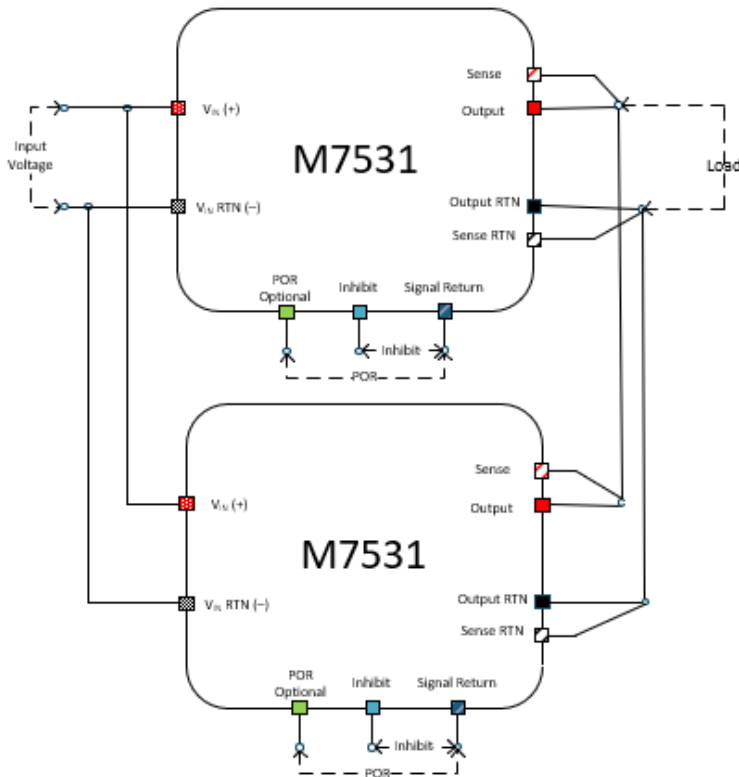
M7531

Input Voltage

$V_{IN}$ (+)

$V_{IN}$ RTN (–)

Sense

Output

Output RTN

Sense RTN

Load

POR Optional

Inhibit

Signal Return

Inhibit

POR

M7531

$V_{IN}$ (+)

$V_{IN}$ RTN (–)

Sense

Output

Output RTN

Sense RTN

POR Optional

Inhibit

Signal Return

Inhibit

POR